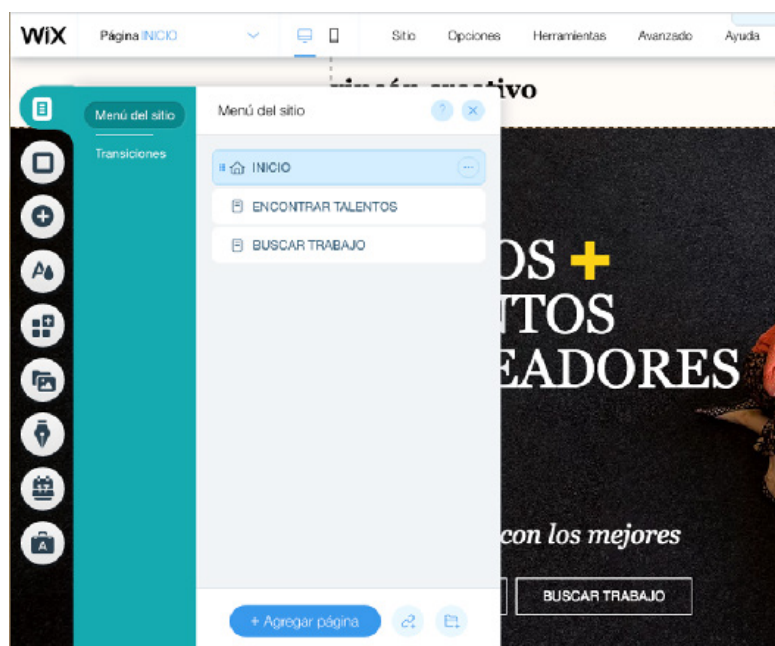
WiX Página INICIO Sitio Opciones Herramientas Avanzado Ayuda

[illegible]tivo

Menú del sitio
Transiciones

Menú del sitio ? ×

INICIO
ENCONTRAR TALENTOS
BUSCAR TRABAJO

+ Agregar página

OS +
NTOS
EADORES

con los mejores

BUSCAR TRABAJO